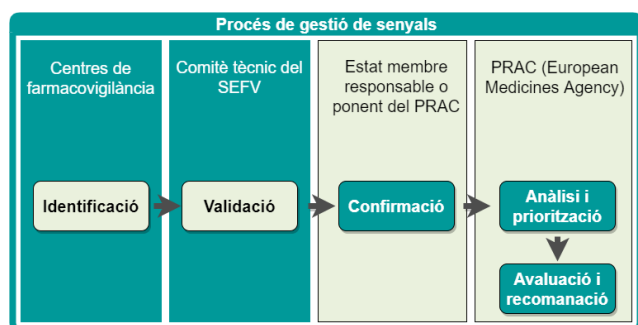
Procés de gestió de senyals

Centres de farmacovigilància

Comitè tècnic del SEFV

Estat membre responsable o ponent del PRAC

PRAC (European Medicines Agency)

Identificació

Validació

Confirmació

Anàlisi i priorització

Avaluació i recomanació